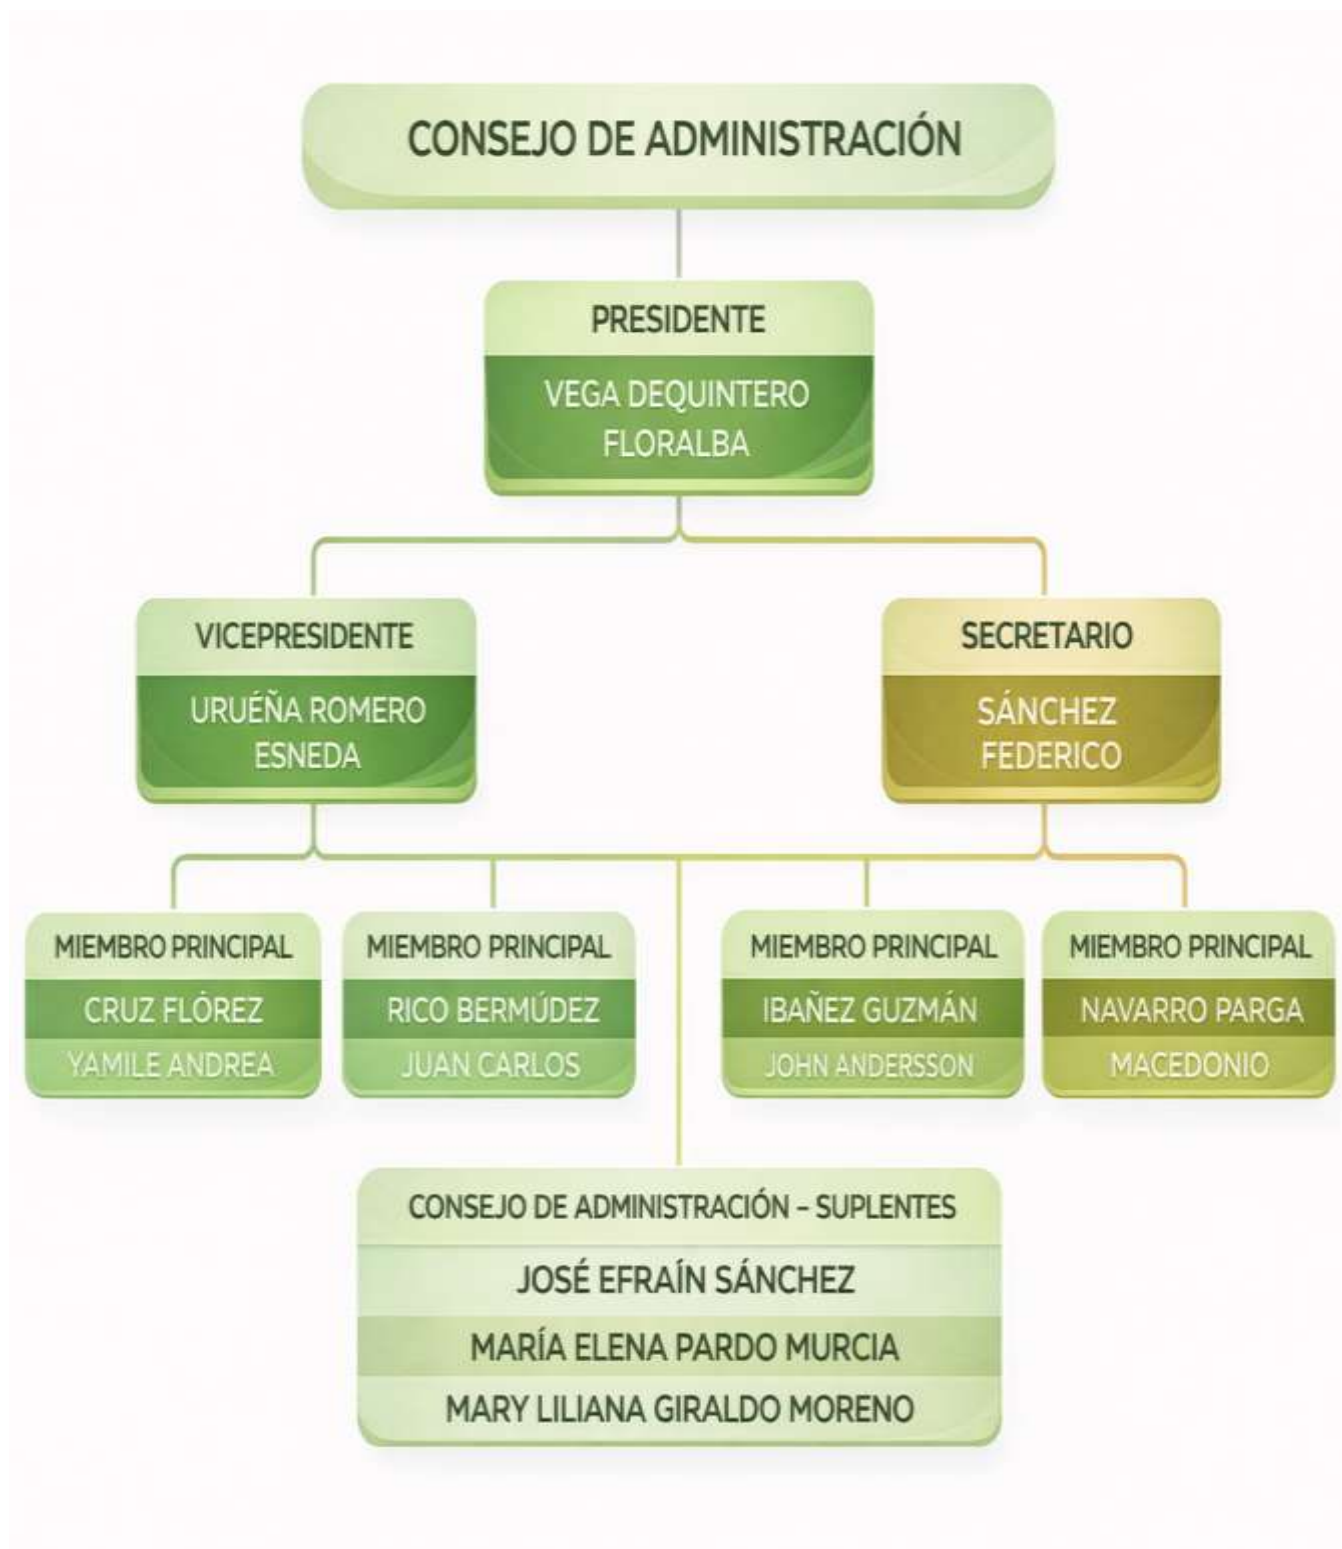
CONSEJO DE ADMINISTRACIÓN

PRESIDENTE
VEGA DEQUINTERO FLORALBA

VICEPRESIDENTE
URUEÑA ROMERO ESNEDA

SECRETARIO
SÁNCHEZ FEDERICO

MIEMBRO PRINCIPAL
CRUZ FLÓREZ
YAMILE ANDREA

MIEMBRO PRINCIPAL
RICO BERMÚDEZ
JUAN CARLOS

MIEMBRO PRINCIPAL
IBAÑEZ GUZMÁN
JOHN ANDERSSON

MIEMBRO PRINCIPAL
NAVARRO PARGA
MACEDONIO

CONSEJO DE ADMINISTRACIÓN – SUPLENTES
JOSÉ EFRAÍN SÁNCHEZ
MARÍA ELENA PARDO MURCIA
MARY LILIANA GIRALDO MORENO